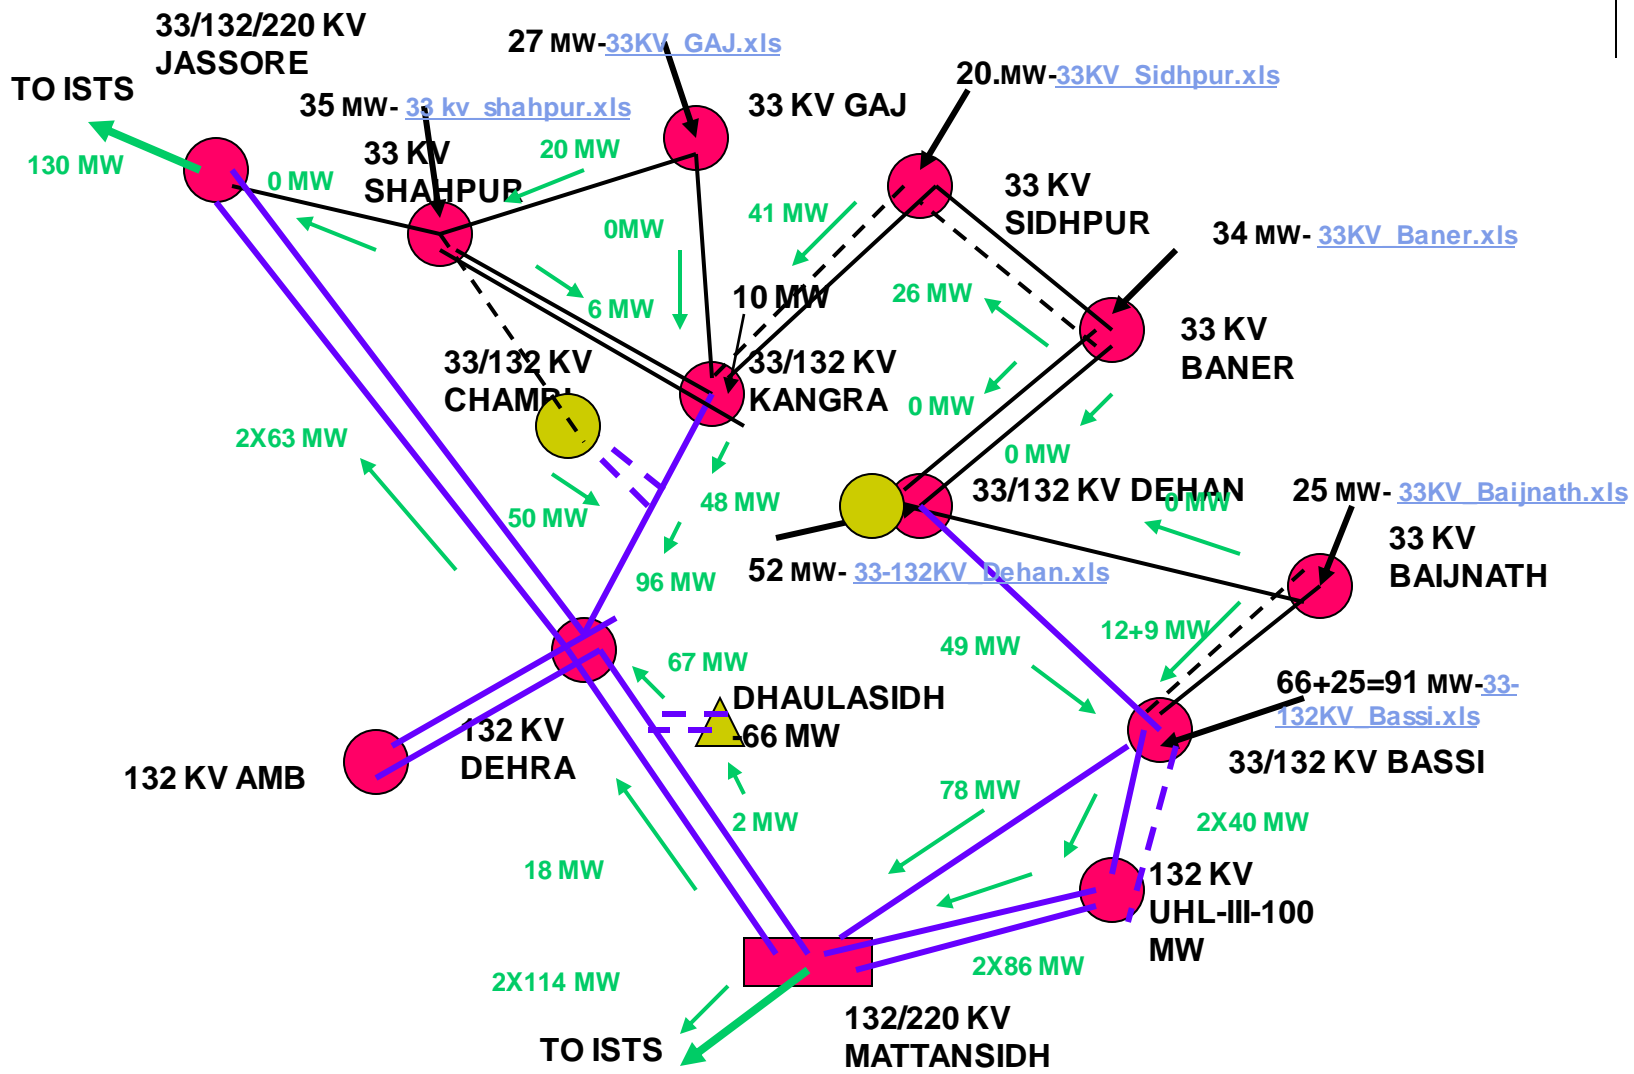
33/132/220 KV JASSORE

TO ISTS

130 MW

27 MW-33KV_GAJ.xls

35 MW- 33 kv_shahpur.xls

33 KV GAJ

20 MW

0 MW

33 KV SHAHPUR

20.MW-33KV_Sidhpur.xls

33 KV SIDHPUR

0MW

41 MW

34 MW- 33KV_Baner.xls

6 MW

10 MW

26 MW

33 KV BANER

33/132 KV CHAMBI

33/132 KV KANGRA

0 MW

2X63 MW

0 MW

50 MW

48 MW

33/132 KV DEHAN

0 MW

25 MW- 33KV_Baijnath.xls

52 MW- 33-132KV_Dehan.xls

96 MW

33 KV BAIJNATH

12+9 MW

49 MW

67 MW

66+25=91 MW-33-132KV_Bassi.xls

DHAULASIDH -66 MW

132 KV DEHRA

132 KV AMB

33/132 KV BASSI

78 MW

2 MW

2X40 MW

18 MW

132 KV UHL-III-100 MW

2X114 MW

2X86 MW

TO ISTS

132/220 KV MATTANSIDH